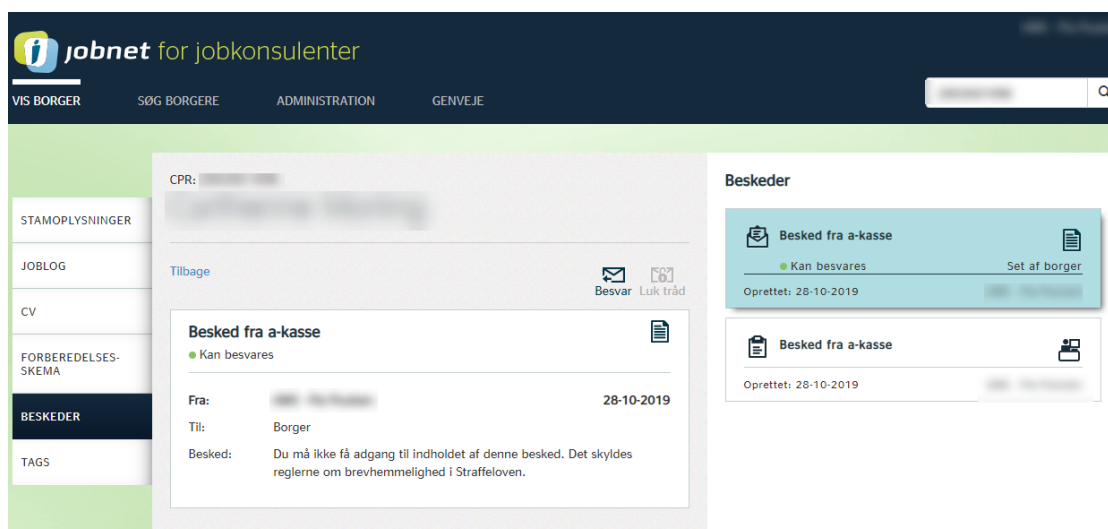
jobnet for jobkonsulenter

VIS BORGER SØG BORGERE ADMINISTRATION GENVEJE

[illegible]

STAMOPLYSNINGER
JOBLOG
CV
FORBEREDELSES-SKEMA
BESKEDER
TAGS

CPR: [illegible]
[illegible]

Tilbage

Besvar Luk tråd

Besked fra a-kasse
Kan besvares

| Fra: | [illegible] | 28-10-2019 |
|---|---|---|
| Til: | Borger | |
| Besked: | Du må ikke få adgang til indholdet af denne besked. Det skyldes reglerne om brevhemmelighed i Straffeloven. | |

Beskeder

Besked fra a-kasse
Kan besvares Set af borger
Oprettet: 28-10-2019 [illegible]

Besked fra a-kasse
Oprettet: 28-10-2019 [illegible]